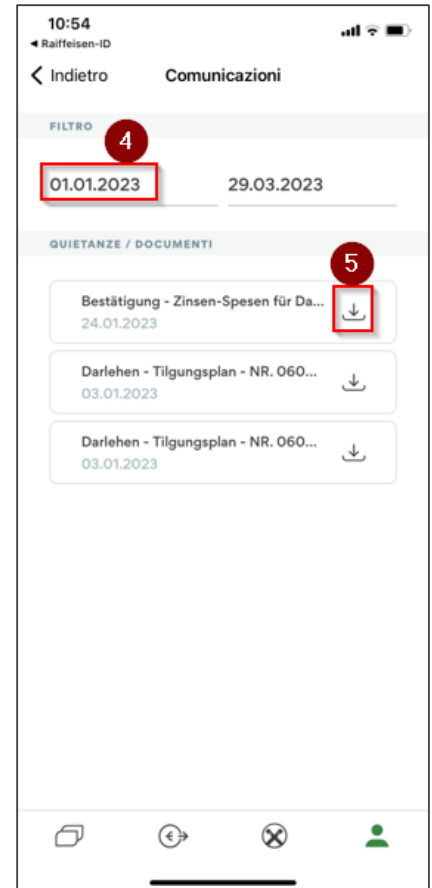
10:54
◂ Raiffeisen-ID

Indietro Comunicazioni

FILTRO

4

01.01.2023 29.03.2023

QUIETANZE / DOCUMENTI

5

Bestätigung - Zinsen-Spesen für Da...
24.01.2023

Darlehen - Tilgungsplan - NR. 060...
03.01.2023

Darlehen - Tilgungsplan - NR. 060...
03.01.2023